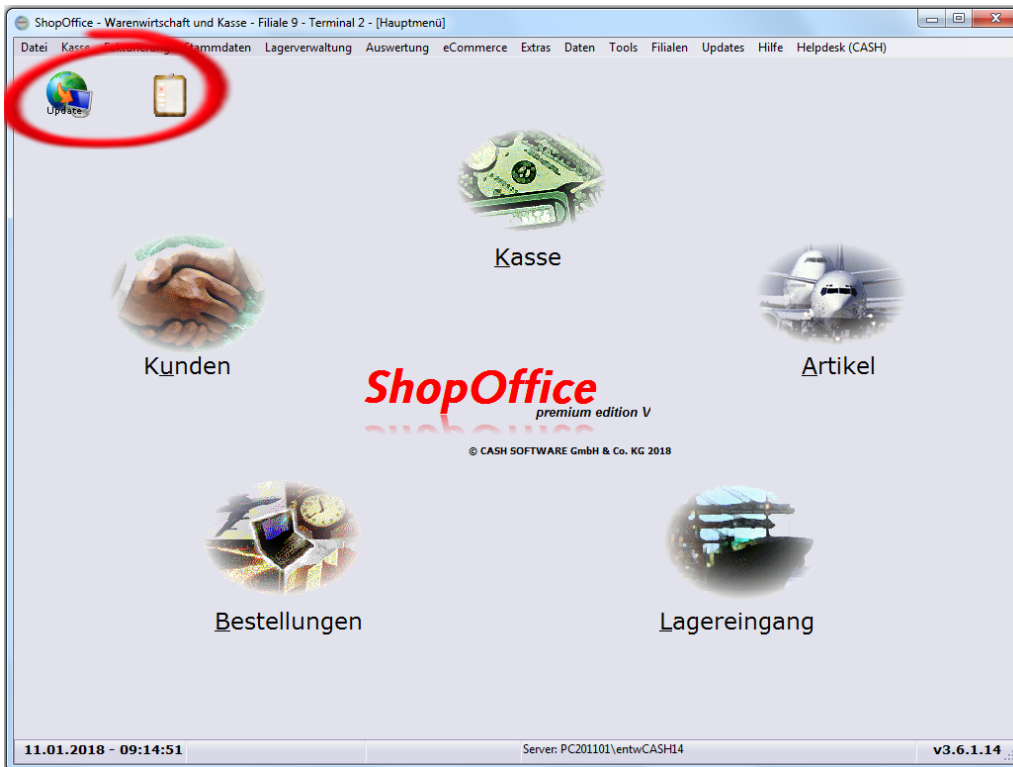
ShopOffice - Warenwirtschaft und Kasse - Filiale 9 - Terminal 2 - [Hauptmenü]

Datei Kasse Fakturierung Stammdaten Lagerverwaltung Auswertung eCommerce Extras Daten Tools Filialen Updates Hilfe Helpdesk (CASH)

Update

Kasse

Kunden

Artikel

ShopOffice
premium edition V

© CASH SOFTWARE GmbH & Co. KG 2018

Bestellungen

Lagereingang

11.01.2018 - 09:14:51

Server: PC201101\entwCASH14

v3.6.1.14